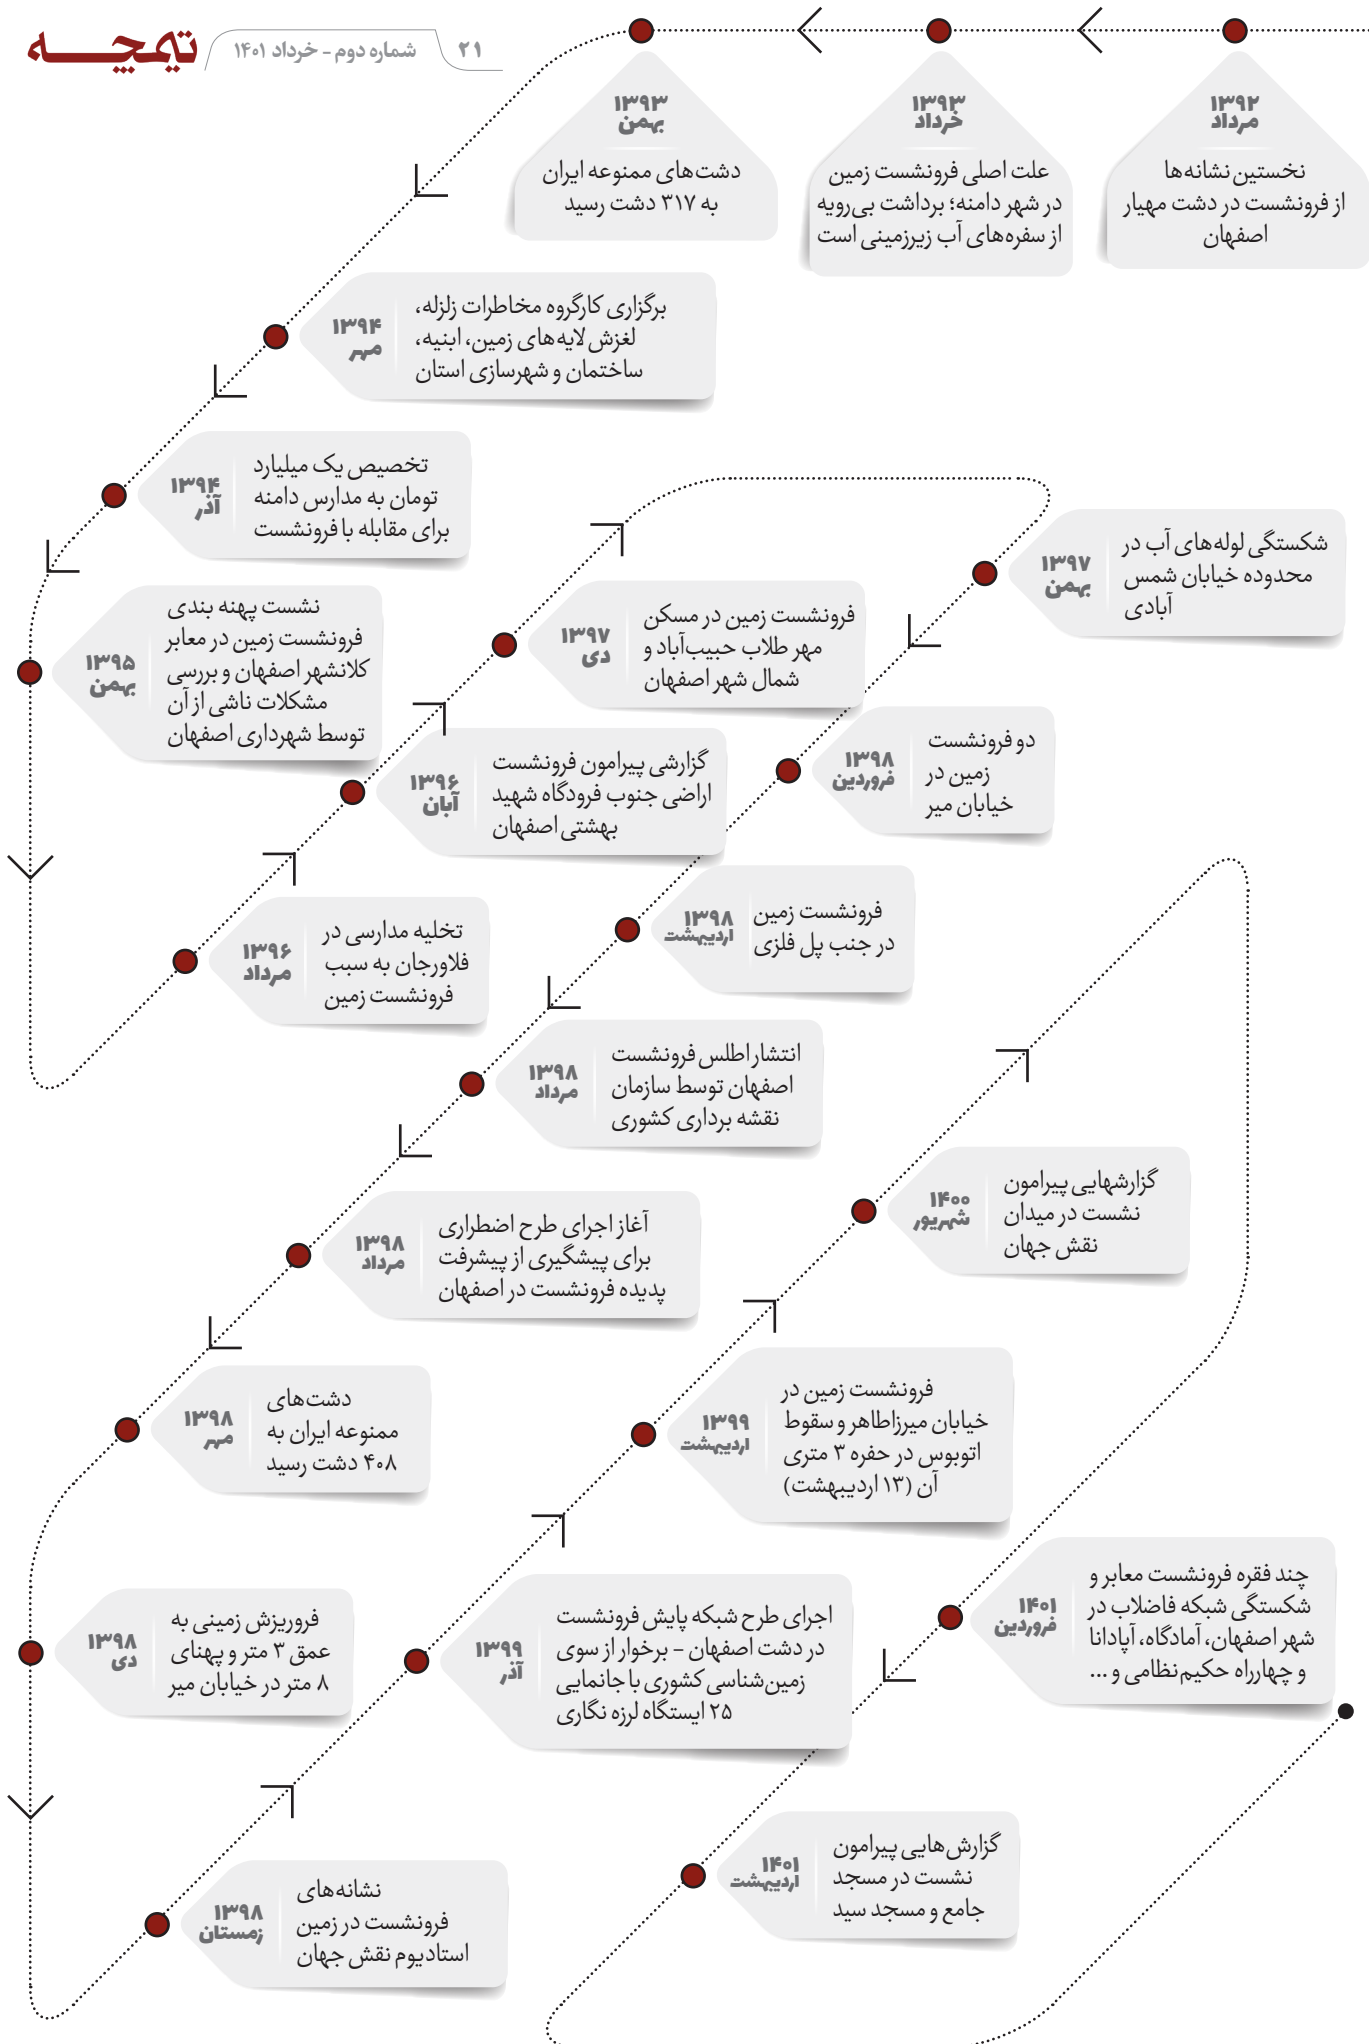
نتیجه
۲۱ شماره دوم - خرداد ۱۴۰۱

۱۳۹۲
مرداد
نخستین نشانه‌ها از فرونشست در دشت مهیار اصفهان

۱۳۹۳
خرداد
علت اصلی فرونشست زمین در شهر دامنه؛ برداشت بی‌رویه از سفره‌های آب زیرزمینی است

۱۳۹۳
بهمن
دشت‌های ممنوعه ایران به ۳۱۷ دشت رسید

۱۳۹۴
مهر
برگزاری کارگروه مخاطرات زلزله، لغزش لایه‌های زمین، ابنیه، ساختمان و شهرسازی استان

۱۳۹۴
آذر
تخصیص یک میلیارد تومان به مدارس دامنه برای مقابله با فرونشست

۱۳۹۵
بهمن
نشست پهنه بندی فرونشست زمین در معابر کلانشهر اصفهان و بررسی مشکلات ناشی از آن توسط شهرداری اصفهان

۱۳۹۶
آبان
گزارشی پیرامون فرونشست اراضی جنوب فرودگاه شهید بهشتی اصفهان

۱۳۹۶
مرداد
تخلیه مدارسی در فلاورجان به سبب فرونشست زمین

۱۳۹۷
دی
فرونشست زمین در مسکن مهر طلاب حبیب‌آباد و شمال شهر اصفهان

۱۳۹۷
بهمن
شکستگی لوله‌های آب در محدوده خیابان شمس آبادی

۱۳۹۸
فروردین
دو فرونشست زمین در خیابان میر

۱۳۹۸
اردیبهشت
فرونشست زمین در جنب پل فلزی

۱۳۹۸
مرداد
انتشار اطلس فرونشست اصفهان توسط سازمان نقشه برداری کشوری

۱۳۹۸
مرداد
آغاز اجرای طرح اضطراری برای پیشگیری از پیشرفت پدیده فرونشست در اصفهان

۱۳۹۸
مهر
دشت‌های ممنوعه ایران به ۴۰۸ دشت رسید

۱۳۹۸
دی
فروریزش زمینی به عمق ۳ متر و پهنای ۸ متر در خیابان میر

۱۳۹۸
زمستان
نشانه‌های فرونشست در زمین استادیوم نقش جهان

۱۴۰۰
شهریور
گزارشهایی پیرامون نشست در میدان نقش جهان

۱۳۹۹
اردیبهشت
فرونشست زمین در خیابان میرزاطاهر و سقوط اتوبوس در حفره ۳ متری آن (۱۳ اردیبهشت)

۱۳۹۹
آذر
اجرای طرح شبکه پایش فرونشست در دشت اصفهان - برخوار از سوی زمین‌شناسی کشوری با جانمایی ۲۵ ایستگاه لرزه نگاری

۱۴۰۱
فروردین
چند فقره فرونشست معابر و شکستگی شبکه فاضلاب در شهر اصفهان، آمادگاه، آپادانا و چهارراه حکیم نظامی و ...

۱۴۰۱
اردیبهشت
گزارش‌هایی پیرامون نشست در مسجد جامع و مسجد سید